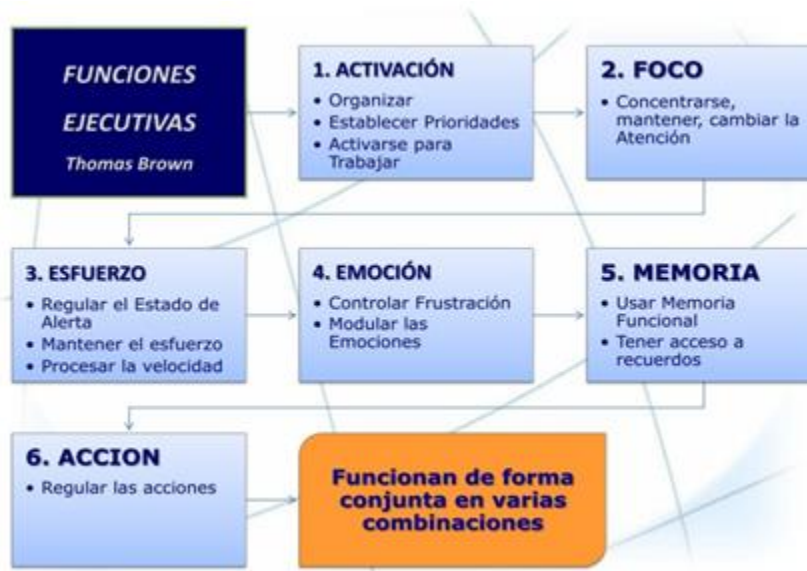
FUNCIONES
EJECUTIVAS
Thomas Brown

1. ACTIVACIÓN
• Organizar
• Establecer Prioridades
• Activarse para Trabajar

2. FOCO
• Concentrarse, mantener, cambiar la Atención

3. ESFUERZO
• Regular el Estado de Alerta
• Mantener el esfuerzo
• Procesar la velocidad

4. EMOCIÓN
• Controlar Frustración
• Modular las Emociones

5. MEMORIA
• Usar Memoria Funcional
• Tener acceso a recuerdos

6. ACCION
• Regular las acciones

Funcionan de forma conjunta en varias combinaciones